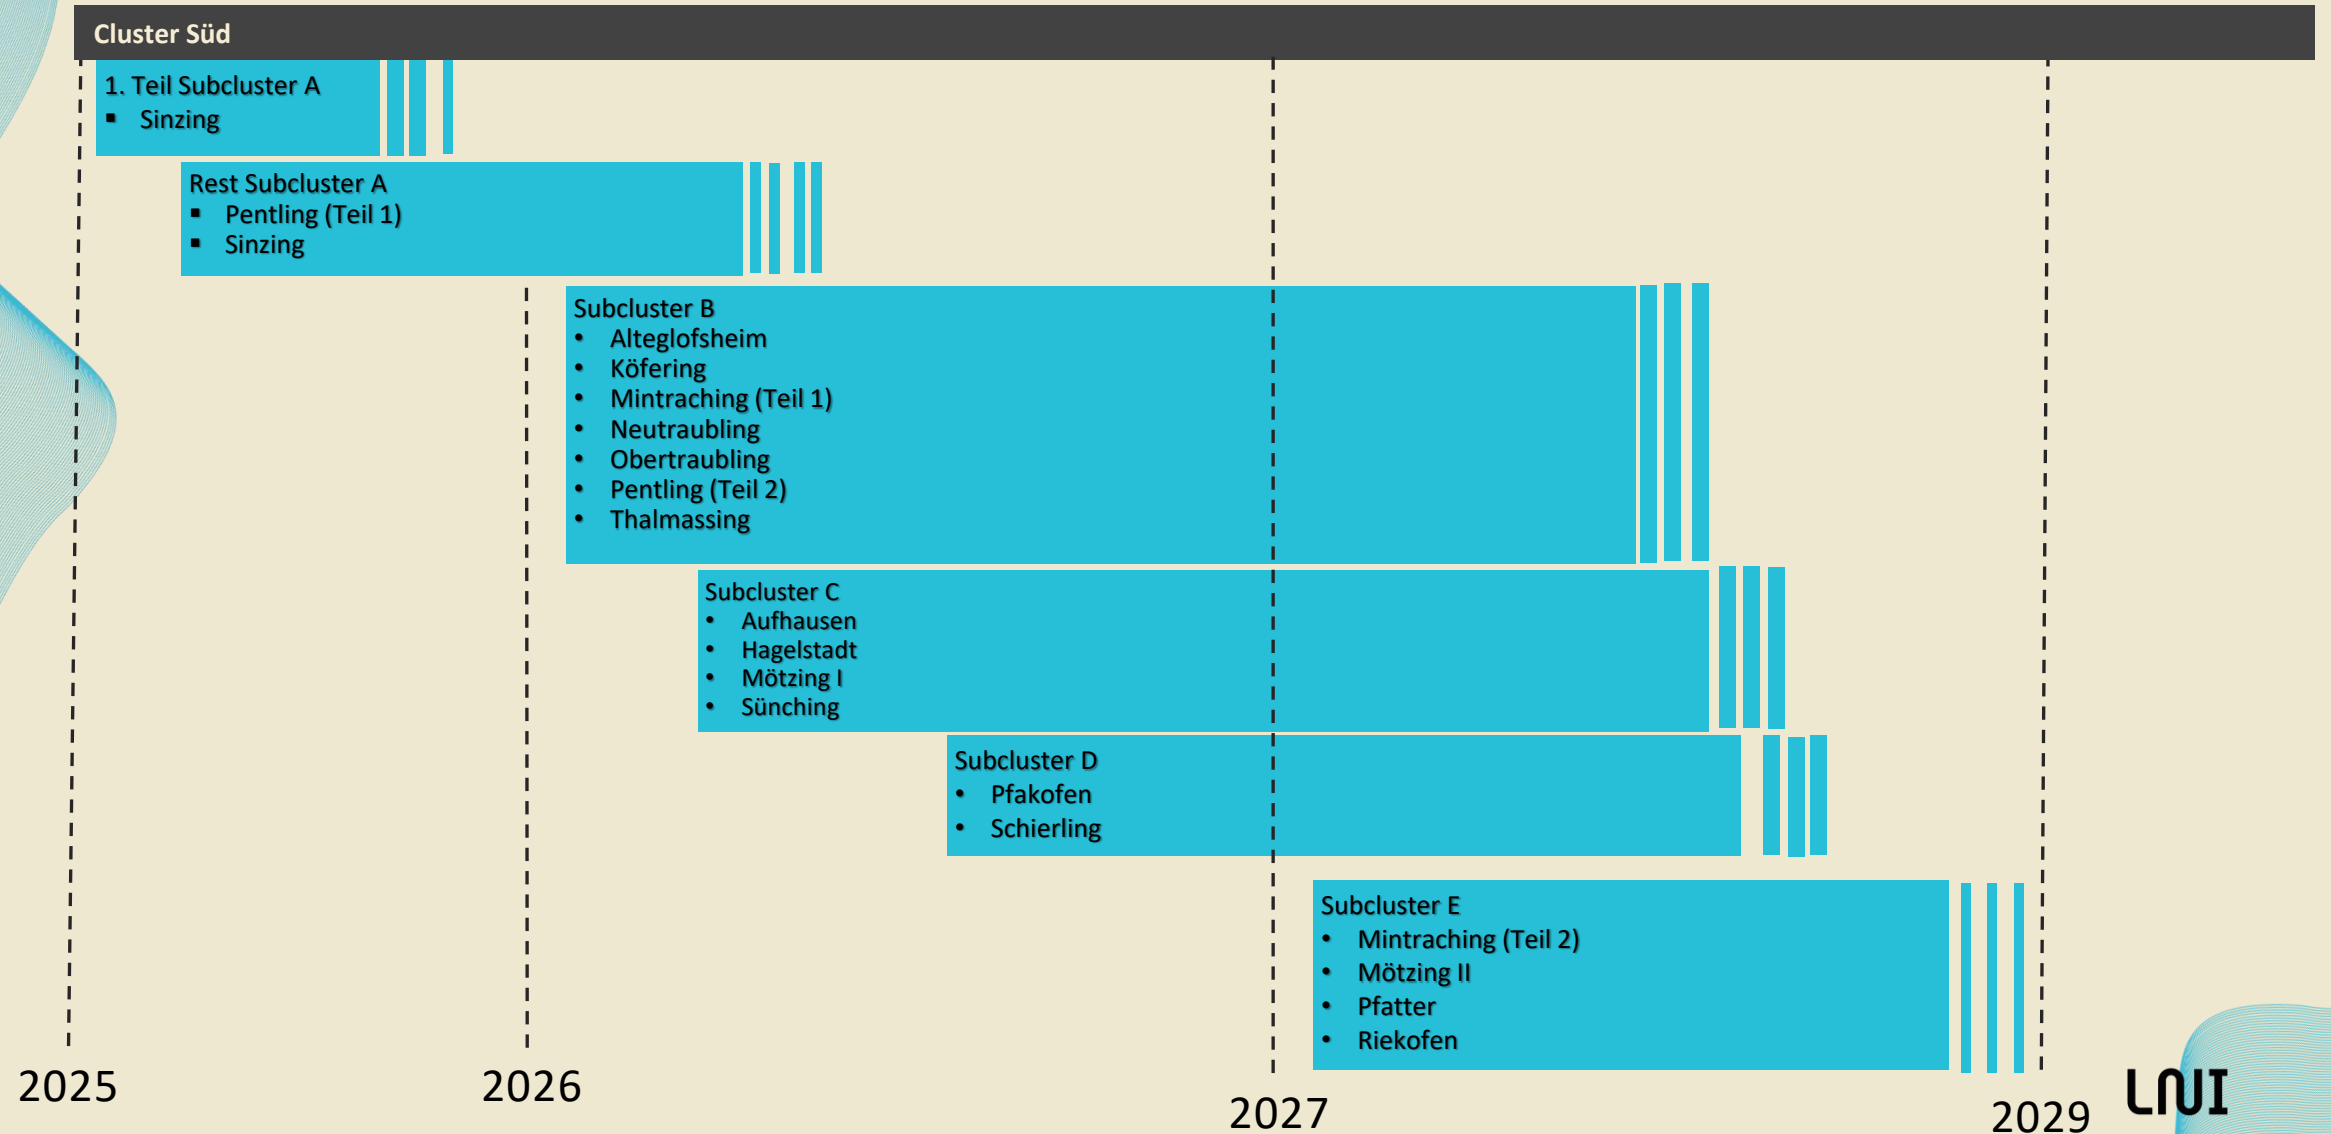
Cluster Süd

1. Teil Subcluster A
- Sinzing

Rest Subcluster A
- Pentling (Teil 1)
- Sinzing

Subcluster B
- Alteglofsheim
- Köfering
- Mintraching (Teil 1)
- Neutraubling
- Obertraubling
- Pentling (Teil 2)
- Thalmassing

Subcluster C
- Aufhausen
- Hagelstadt
- Mötzing I
- Sünching

Subcluster D
- Pfakofen
- Schierling

Subcluster E
- Mintraching (Teil 2)
- Mötzing II
- Pfatter
- Riekofen

2025

2026

2027

2029

LNI